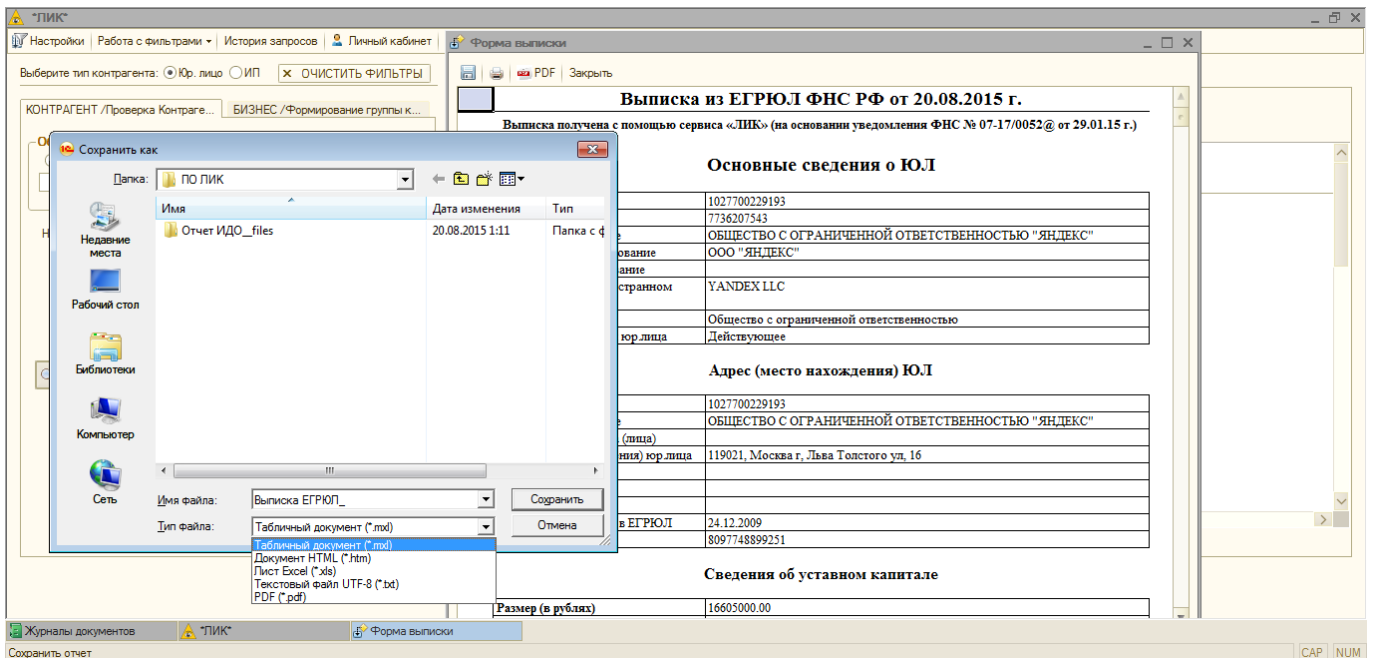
"ЛИК"

Настройки | Работа с фильтрами | История запросов | Личный кабинет

Выберите тип контрагента: Юр. лицо ИП ✕ ОЧИСТИТЬ ФИЛЬТРЫ

КОНТРАГЕНТ /Проверка Контраге... БИЗНЕС /Формирование группы к...

Форма выписки

PDF | Закрыть

Выписка из ЕГРЮЛ ФНС РФ от 20.08.2015 г.

Выписка получена с помощью сервиса «ЛИК» (на основании уведомления ФНС № 07-17/0052@ от 29.01.15 г.)

Основные сведения о ЮЛ

| | 1027700229193 |
|---|---|
| | 7736207543 |
| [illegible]е | ОБЩЕСТВО С ОГРАНИЧЕННОЙ ОТВЕТСТВЕННОСТЬЮ "ЯНДЕКС" |
| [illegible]ование | ООО "ЯНДЕКС" |
| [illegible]ание | |
| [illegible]странном | YANDEX LLC |
| | Общество с ограниченной ответственностью |
| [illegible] юр.лица | Действующее |

Адрес (место нахождения) ЮЛ

| | 1027700229193 |
|---|---|
| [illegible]е | ОБЩЕСТВО С ОГРАНИЧЕННОЙ ОТВЕТСТВЕННОСТЬЮ "ЯНДЕКС" |
| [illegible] (лица) | |
| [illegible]ня) юр.лица | 119021, Москва г, Льва Толстого ул, 16 |
| | |
| | |
| | |
| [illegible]в ЕГРЮЛ | 24.12.2009 |
| | 8097748899251 |

Сведения об уставном капитале

| Размер (в рублях) | 16605000.00 |
|---|---|

Сохранить как

Папка: ПО ЛИК

Имя | Дата изменения | Тип

Отчет ИДО__files | 20.08.2015 1:11 | Папка с ф

Недавние места
Рабочий стол
Библиотеки
Компьютер
Сеть

Имя файла: Выписка ЕГРЮЛ_
Тип файла: Табличный документ (*.mxl)

Сохранить
Отмена

Табличный документ (*.mxl)
Документ HTML (*.htm)
Лист Excel (*.xls)
Текстовый файл UTF-8 (*.txt)
PDF (*.pdf)

Журналы документов | "ЛИК" | Форма выписки

Сохранить отчет
CAP NUM